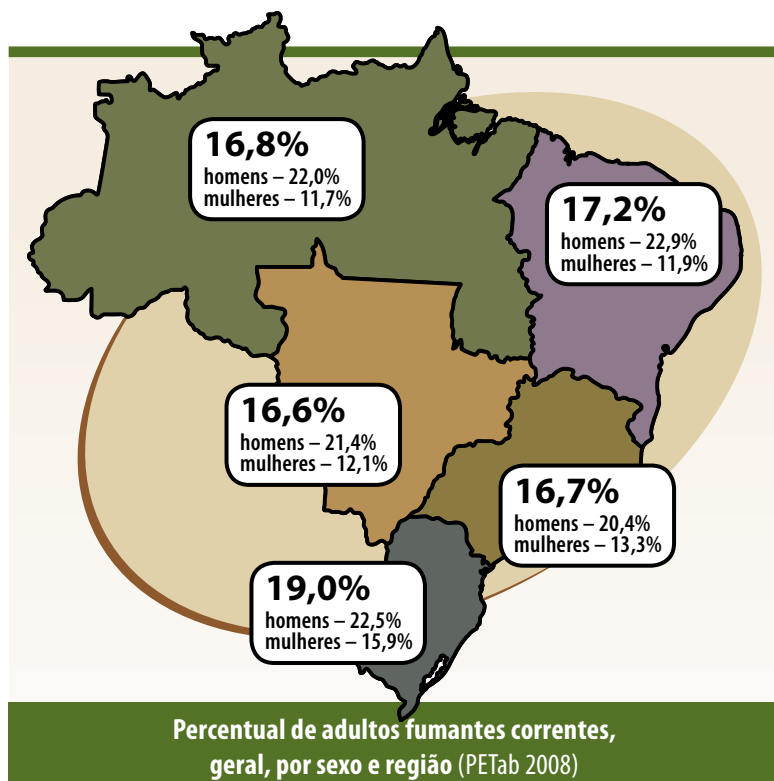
16,8%
homens – 22,0%
mulheres – 11,7%

17,2%
homens – 22,9%
mulheres – 11,9%

16,6%
homens – 21,4%
mulheres – 12,1%

16,7%
homens – 20,4%
mulheres – 13,3%

19,0%
homens – 22,5%
mulheres – 15,9%

Percentual de adultos fumantes correntes, geral, por sexo e região (PETab 2008)